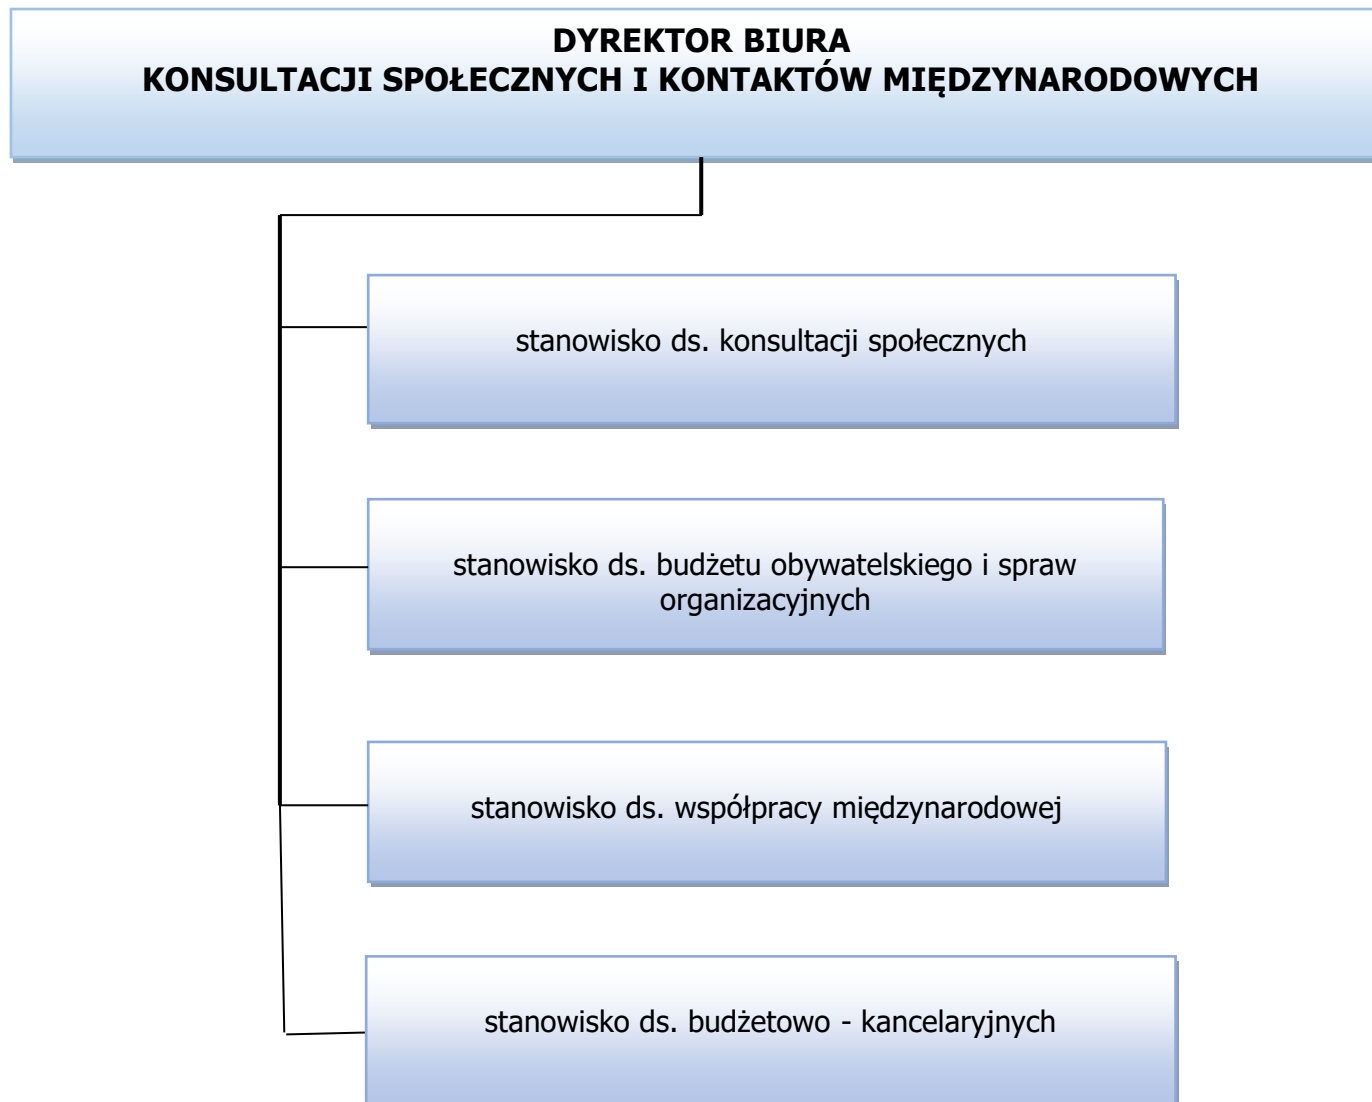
DYREKTOR BIURA
KONSULTACJI SPOŁECZNYCH I KONTAKTÓW MIĘDZYNARODOWYCH

stanowisko ds. konsultacji społecznych

stanowisko ds. budżetu obywatelskiego i spraw organizacyjnych

stanowisko ds. współpracy międzynarodowej

stanowisko ds. budżetowo - kancelaryjnych